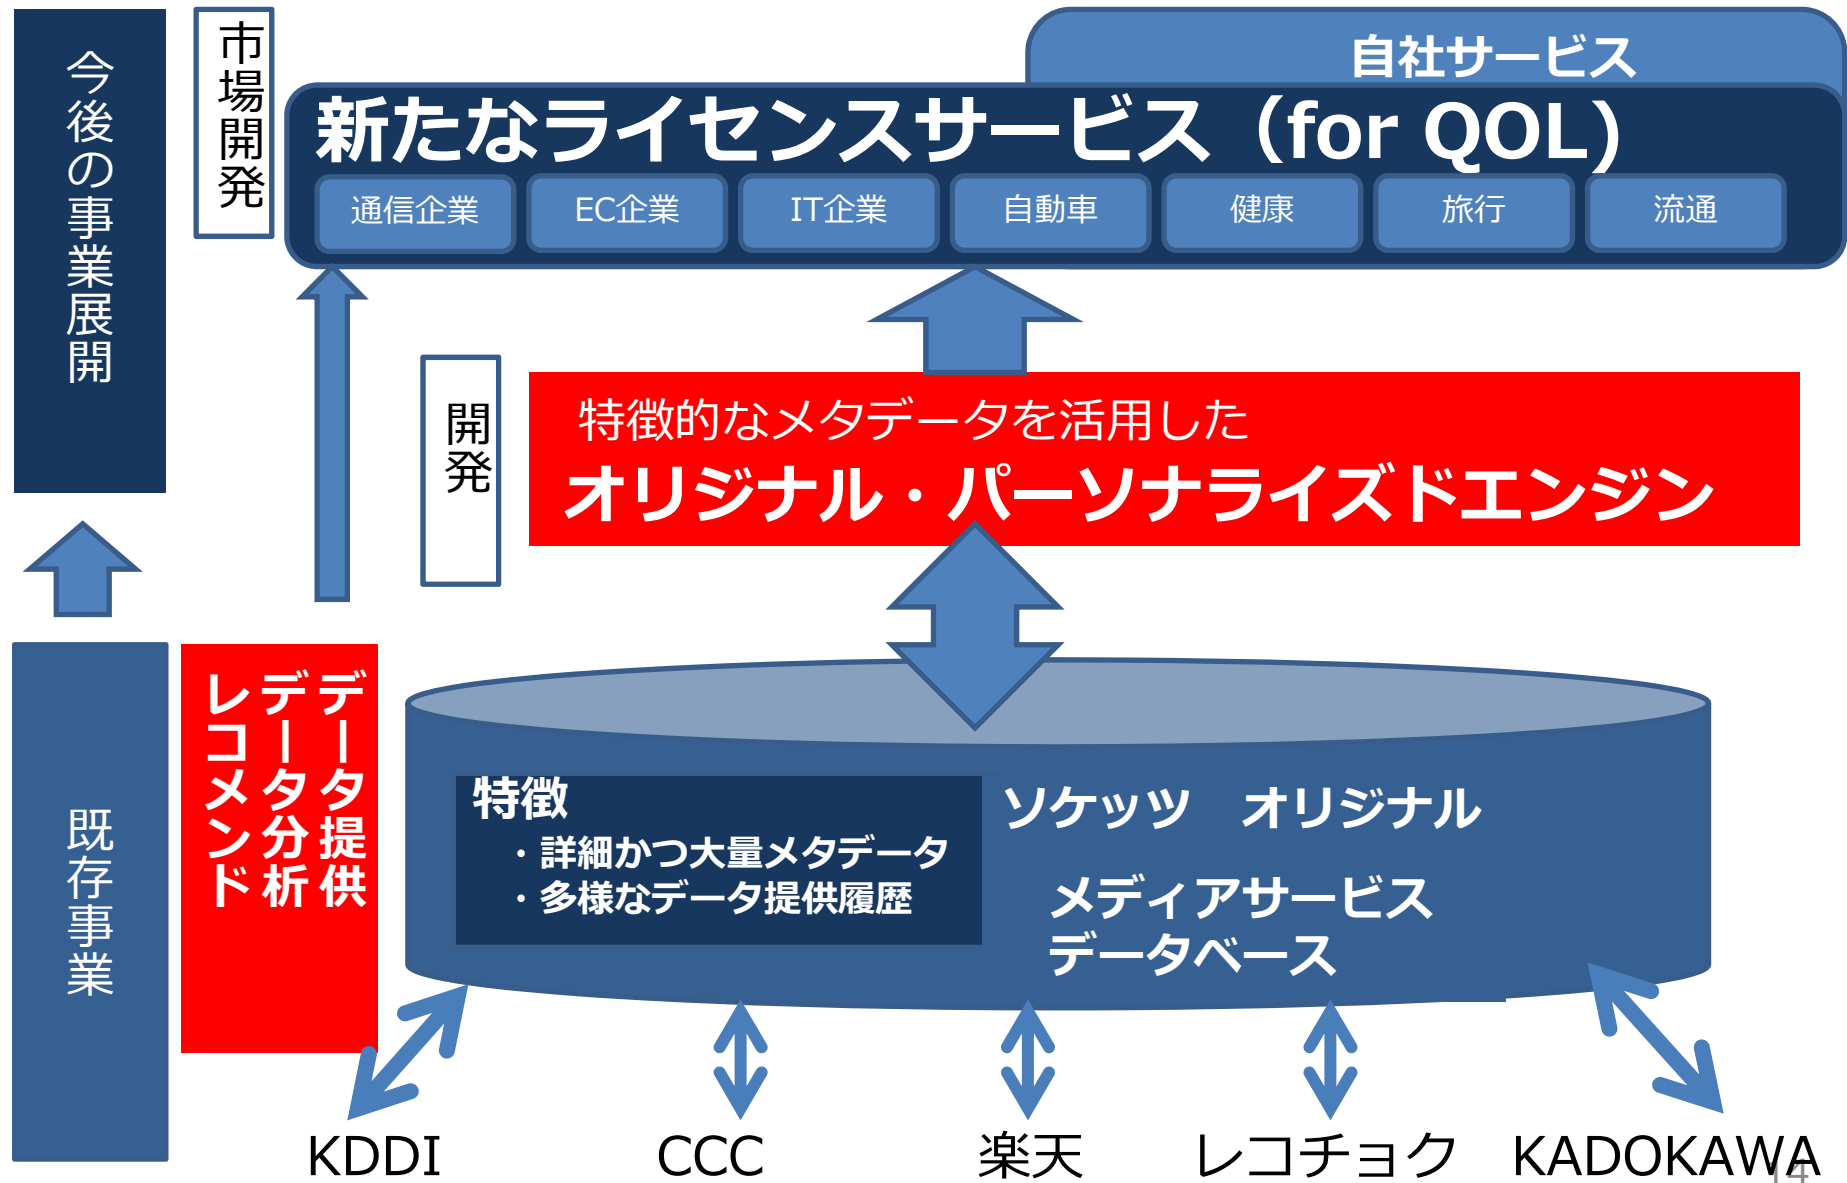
今後の事業展開

市場開発

自社サービス

新たなライセンスサービス（for QOL）

通信企業
EC企業
IT企業
自動車
健康
旅行
流通

開発

特徴的なメタデータを活用した
オリジナル・パーソナライズドエンジン

既存事業

データ提供
データ分析
レコメンド

特徴
・詳細かつ大量メタデータ
・多様なデータ提供履歴

ソケッツ　オリジナル
メディアサービス
データベース

KDDI
CCC
楽天
レコチョク
KADOKAWA

14